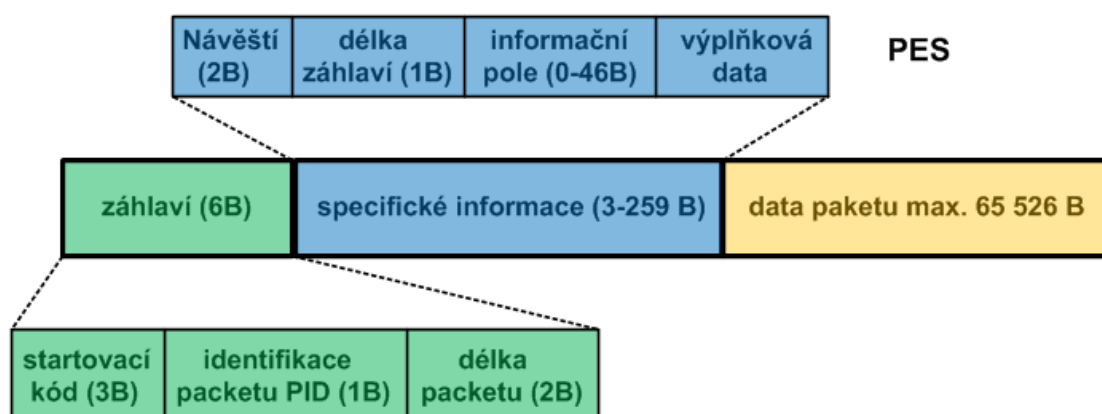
| Návěští (2B) | délka záhlaví (1B) | informační pole (0-46B) | výplňková data |
|---|---|---|---|

PES

| záhlaví (6B) | specifické informace (3-259 B) | data paketu max. 65 526 B |
|---|---|---|

| startovací kód (3B) | identifikace packetu PID (1B) | délka packetu (2B) |
|---|---|---|